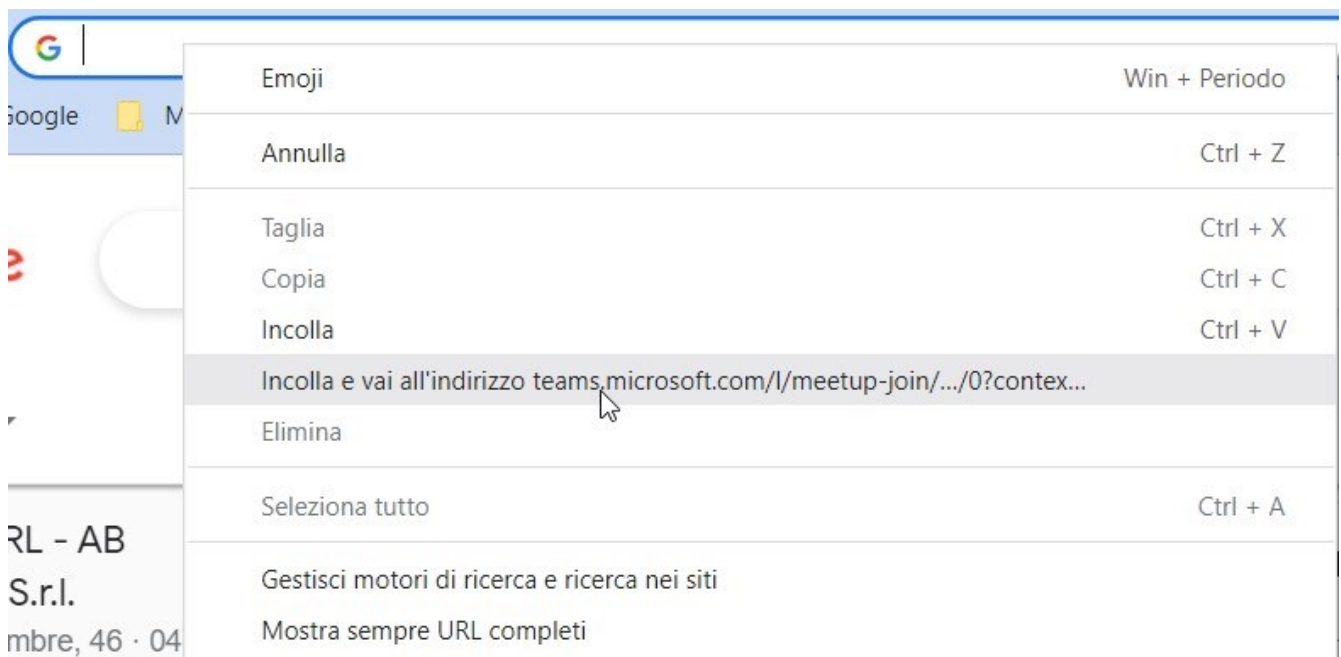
G

Google M

Emoji Win + Periodo

Annulla Ctrl + Z

Taglia Ctrl + X

Copia Ctrl + C

Incolla Ctrl + V

Incolla e vai all'indirizzo teams.microsoft.com/l/meetup-join/.../0?contex...

Elimina

Seleziona tutto Ctrl + A

Gestisci motori di ricerca e ricerca nei siti

Mostra sempre URL completi

RL - AB

S.r.l.

mbre, 46 · 04